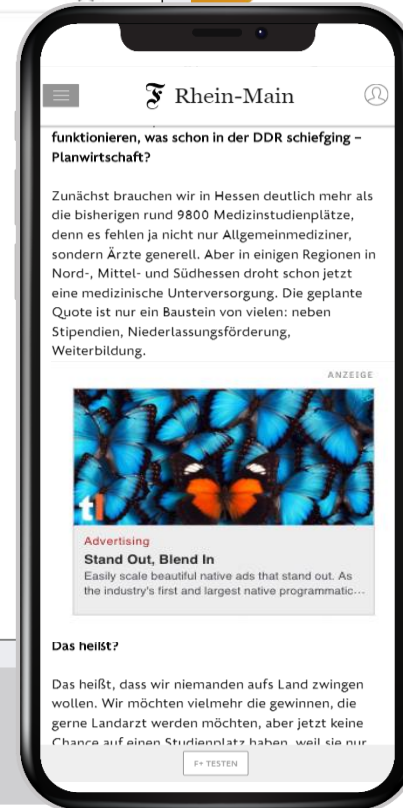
F Rhein-Main

funktionieren, was schon in der DDR schiefging – Planwirtschaft?

Zunächst brauchen wir in Hessen deutlich mehr als die bisherigen rund 9800 Medizinstudienplätze, denn es fehlen ja nicht nur Allgemeinmediziner, sondern Ärzte generell. Aber in einigen Regionen in Nord-, Mittel- und Südhessen droht schon jetzt eine medizinische Unterversorgung. Die geplante Quote ist nur ein Baustein von vielen: neben Stipendien, Niederlassungsförderung, Weiterbildung.

ANZEIGE

tl

Advertising
Stand Out, Blend In
Easily scale beautiful native ads that stand out. As the industry's first and largest native programmatic...

Das heißt?

Das heißt, dass wir niemanden aufs Land zwingen wollen. Wir möchten vielmehr die gewinnen, die gerne Landarzt werden möchten, aber jetzt keine Chance auf einen Studienplatz haben, weil sie nur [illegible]

F+ TESTEN